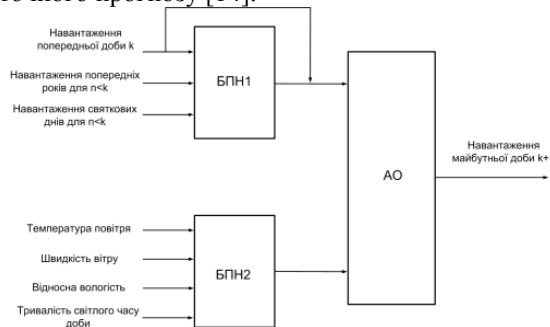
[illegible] прогнозу [14].

Навантаження попередньої доби k

Навантаження попередніх років для n<k

Навантаження святкових днів для n<k

БПН1

АО

Навантаження майбутньої доби k+

Температура повітря

Швидкість вітру

Відносна вологість

Тривалість світлого часу доби

БПН2